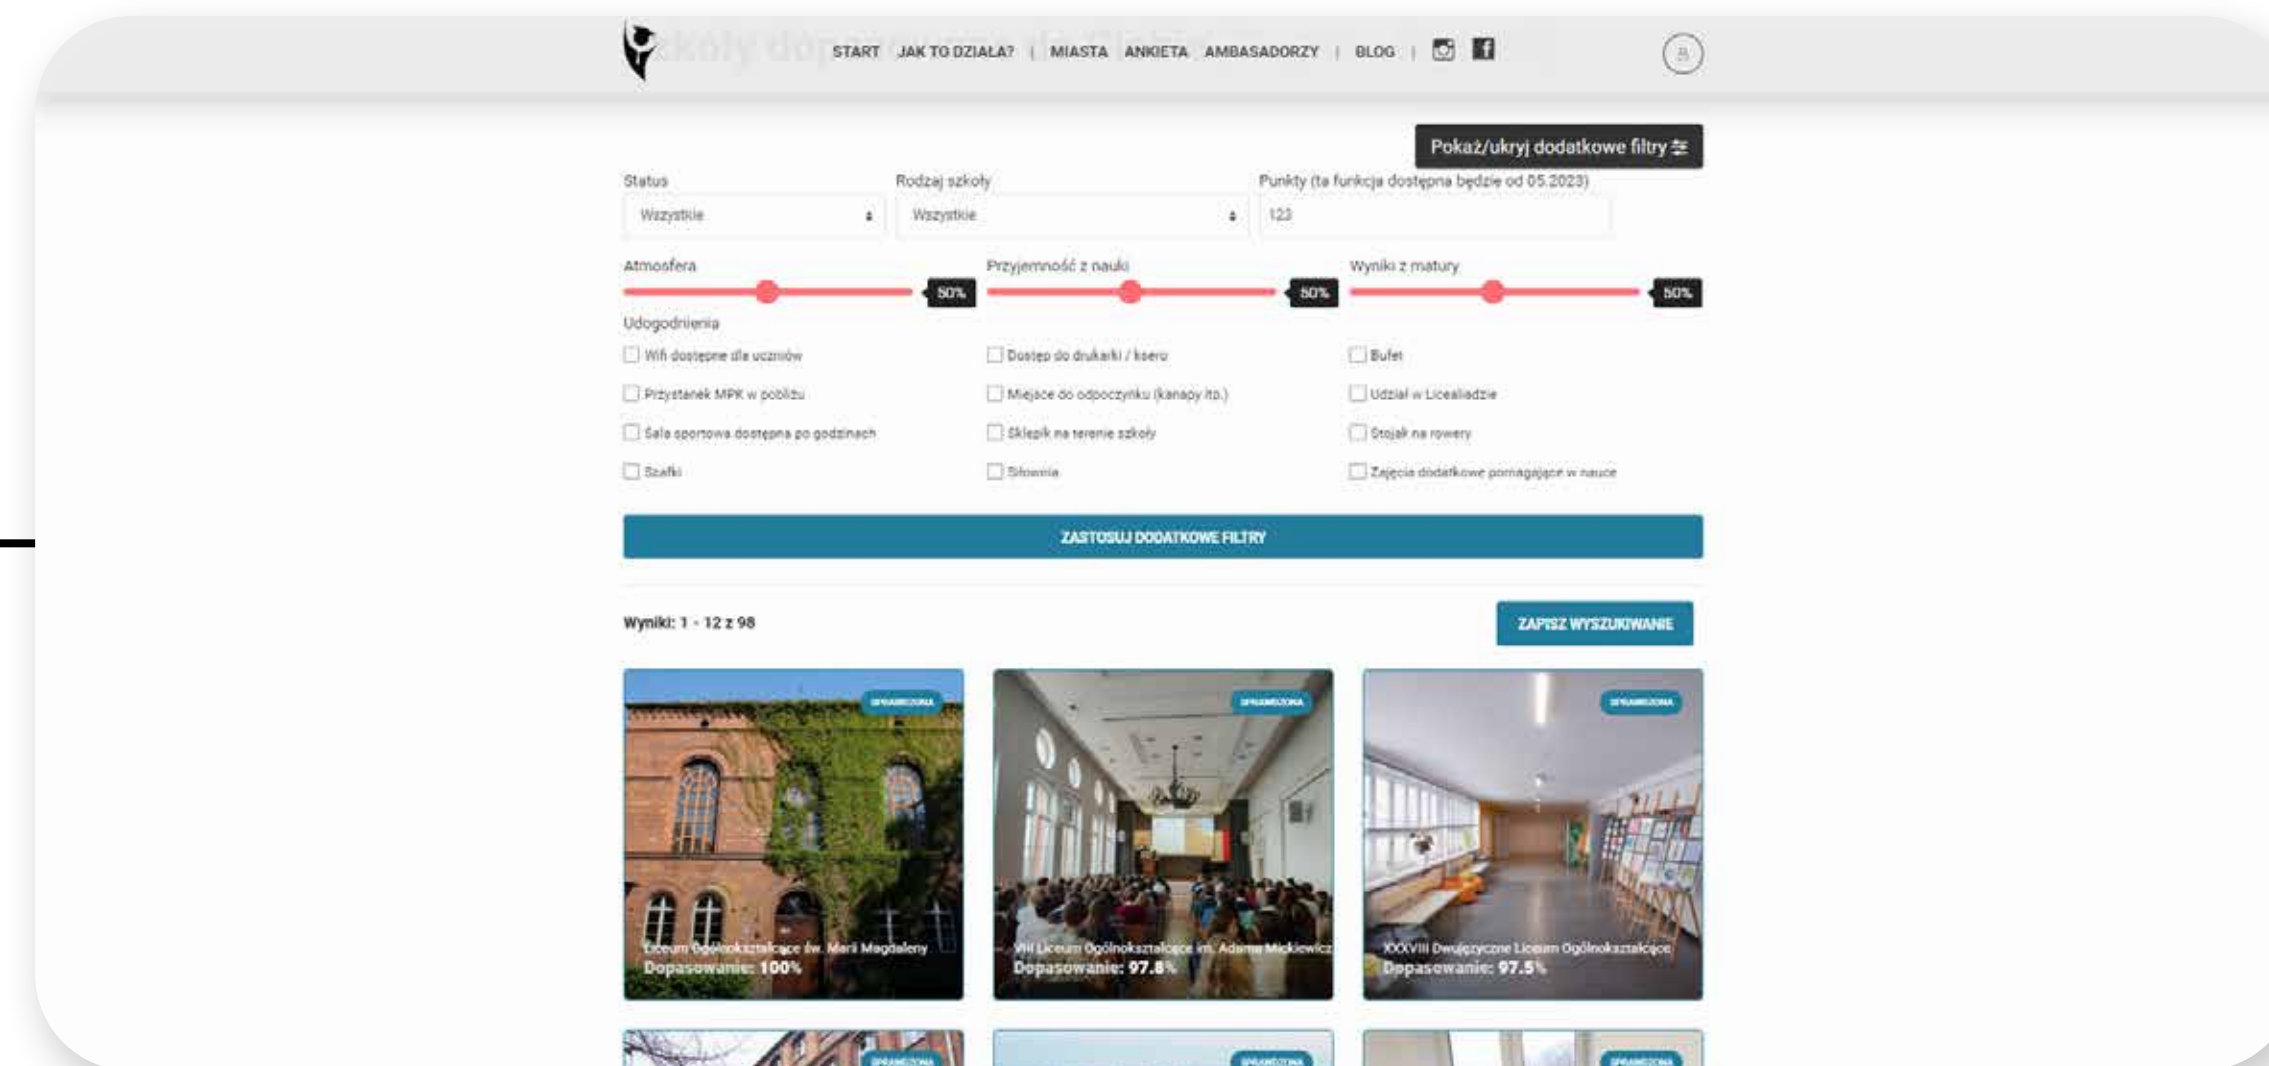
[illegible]

START JAK TO DZIAŁA? | MIASTA ANKIETA AMBASADORZY | BLOG |

Pokaż/ukryj dodatkowe filtry

Status
Wszystkie

Rodzaj szkoły
Wszystkie

Punkty (ta funkcja dostępna będzie od 05.2023)
123

Atmosfera
50%

Przyjemność z nauki
50%

Wyniki z matury
50%

Udogodnienia

Wifi dostępne dla uczniów
Dostęp do drukarki / ksero
Bufet
Przystanek MPK w pobliżu
Miejsce do odpoczynku (kanapy itp.)
Udział w Licealiadzie
Sala sportowa dostępna po godzinach
Sklepik na terenie szkoły
Stojak na rowery
Szafki
Siłownia
Zajęcia dodatkowe pomagające w nauce

ZASTOSUJ DODATKOWE FILTRY

Wyniki: 1 - 12 z 98

ZAPISZ WYSZUKIWANIE

SPRAWDZONA
Liceum Ogólnokształcące św. Marii Magdaleny
Dopasowanie: 100%

SPRAWDZONA
VIII Liceum Ogólnokształcące im. Adama Mickiewicza
Dopasowanie: 97.8%

SPRAWDZONA
XXXVIII Dwujęzyczne Liceum Ogólnokształcące
Dopasowanie: 97.5%

SPRAWDZONA
SPRAWDZONA
SPRAWDZONA